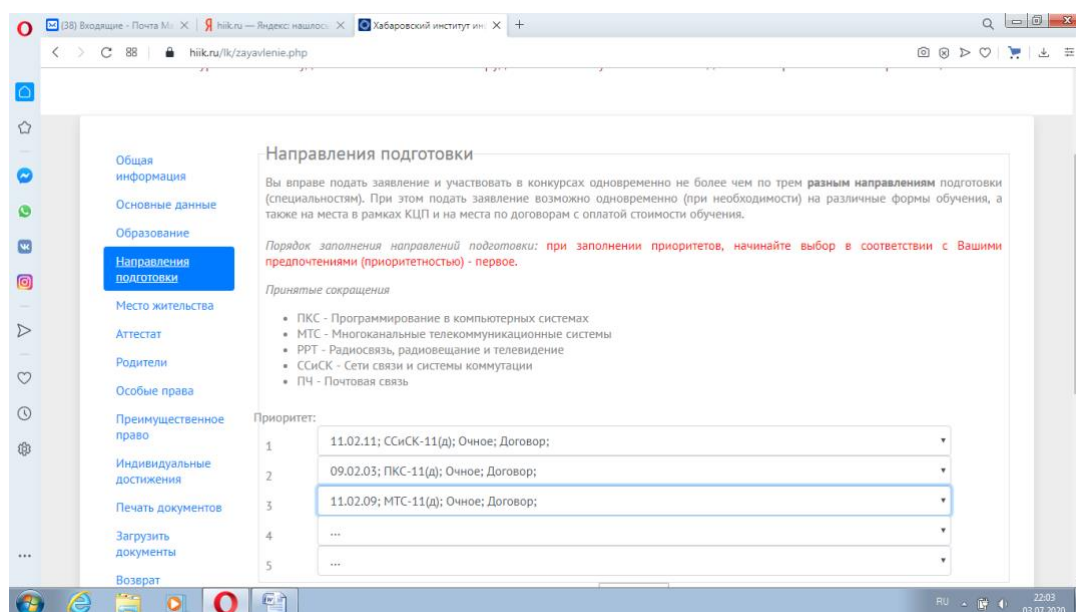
(38) Входящие - Почта Mail × | hiik.ru — Яндекс: нашлось × | Хабаровский институт инф × | +

hiik.ru/lk/zayavlenie.php

Общая информация
Основные данные
Образование
Направления подготовки
Место жительства
Аттестат
Родители
Особые права
Преимущественное право
Индивидуальные достижения
Печать документов
Загрузить документы
Возврат

Направления подготовки

Вы вправе подать заявление и участвовать в конкурсах одновременно не более чем по трем **разным направлениям** подготовки (специальностям). При этом подать заявление возможно одновременно (при необходимости) на различные формы обучения, а также на места в рамках КЦП и на места по договорам с оплатой стоимости обучения.

Порядок заполнения направлений подготовки: при заполнении приоритетов, начинайте выбор в соответствии с Вашими предпочтениями (приоритетностью) - первое.

Принятые сокращения

- ПКС - Программирование в компьютерных системах
- МТС - Многоканальные телекоммуникационные системы
- РРТ - Радиосвязь, радиовещание и телевидение
- ССиСК - Сети связи и системы коммутации
- ПЧ - Почтовая связь

Приоритет:

| | |
|---|---|
| 1 | 11.02.11; ССиСК-11(д); Очное; Договор; |
| 2 | 09.02.03; ПКС-11(д); Очное; Договор; |
| 3 | 11.02.09; МТС-11(д); Очное; Договор; |
| 4 | ... |
| 5 | ... |

RU 22:03 02.07.2020